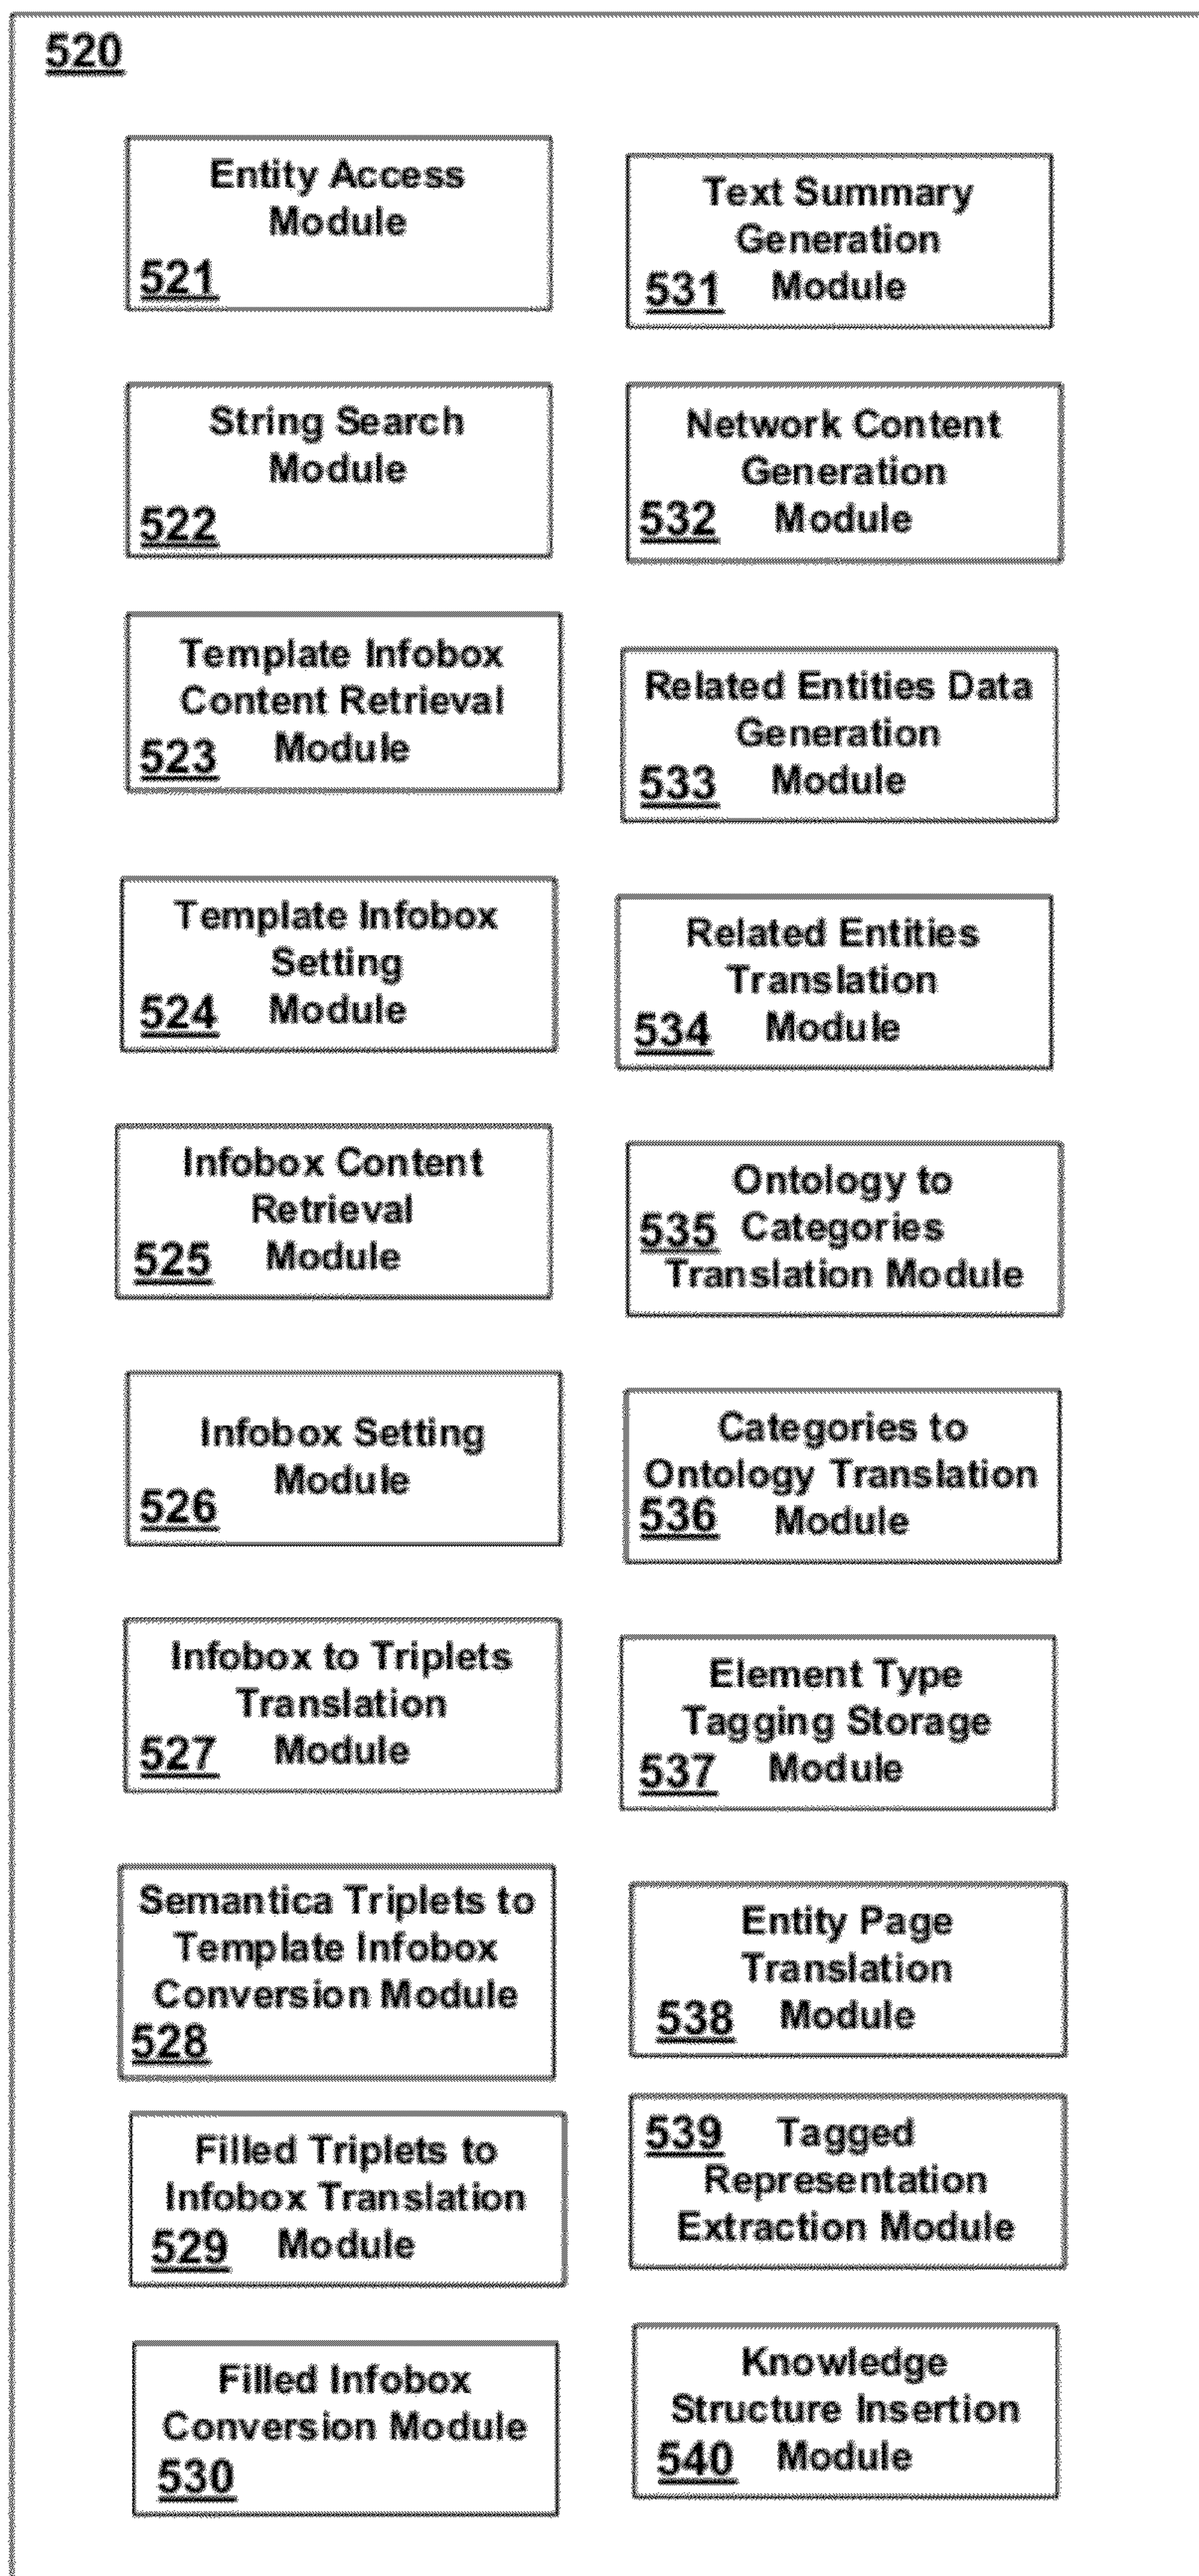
520

Entity Access Module
521

Text Summary Generation
531 Module

String Search Module
522

Network Content Generation
532 Module

Template Infobox Content Retrieval
523 Module

Related Entities Data Generation
533 Module

Template Infobox Setting
524 Module

Related Entities Translation
534 Module

Infobox Content Retrieval
525 Module

Ontology to
535 Categories
Translation Module

Infobox Setting Module
526

Categories to Ontology Translation
536 Module

Infobox to Triplets Translation
527 Module

Element Type Tagging Storage
537 Module

Semantica Triplets to Template Infobox Conversion Module
528

Entity Page Translation
538 Module

Filled Triplets to Infobox Translation
529 Module

539 Tagged Representation Extraction Module

Filled Infobox Conversion Module
530

Knowledge Structure Insertion
540 Module